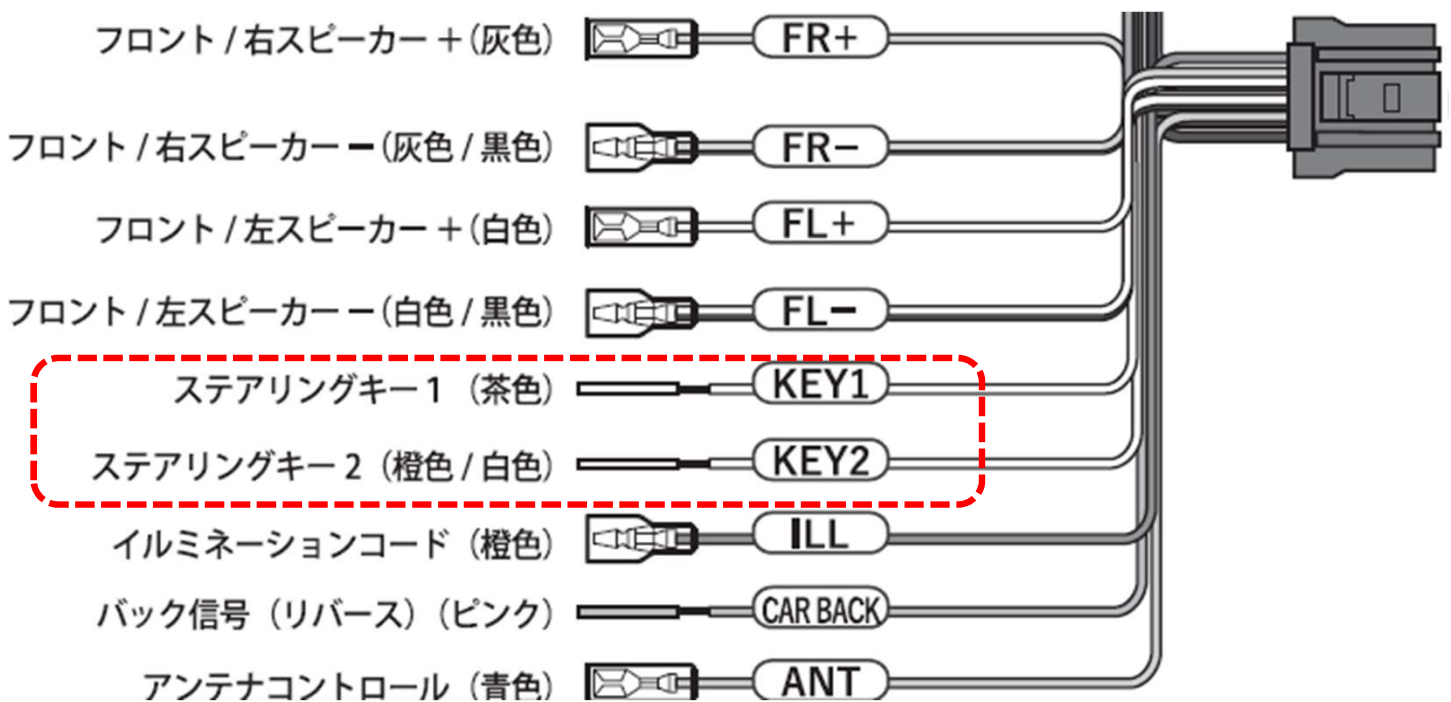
フロント / 右スピーカー ＋(灰色)
FR+

フロント / 右スピーカー ー(灰色 / 黒色)
FR−

フロント / 左スピーカー ＋(白色)
FL+

フロント / 左スピーカー ー(白色 / 黒色)
FL−

ステアリングキー 1 (茶色)
KEY1

ステアリングキー 2 (橙色 / 白色)
KEY2

イルミネーションコード (橙色)
ILL

バック信号 (リバース) (ピンク)
CAR BACK

アンテナコントロール (青色)
ANT